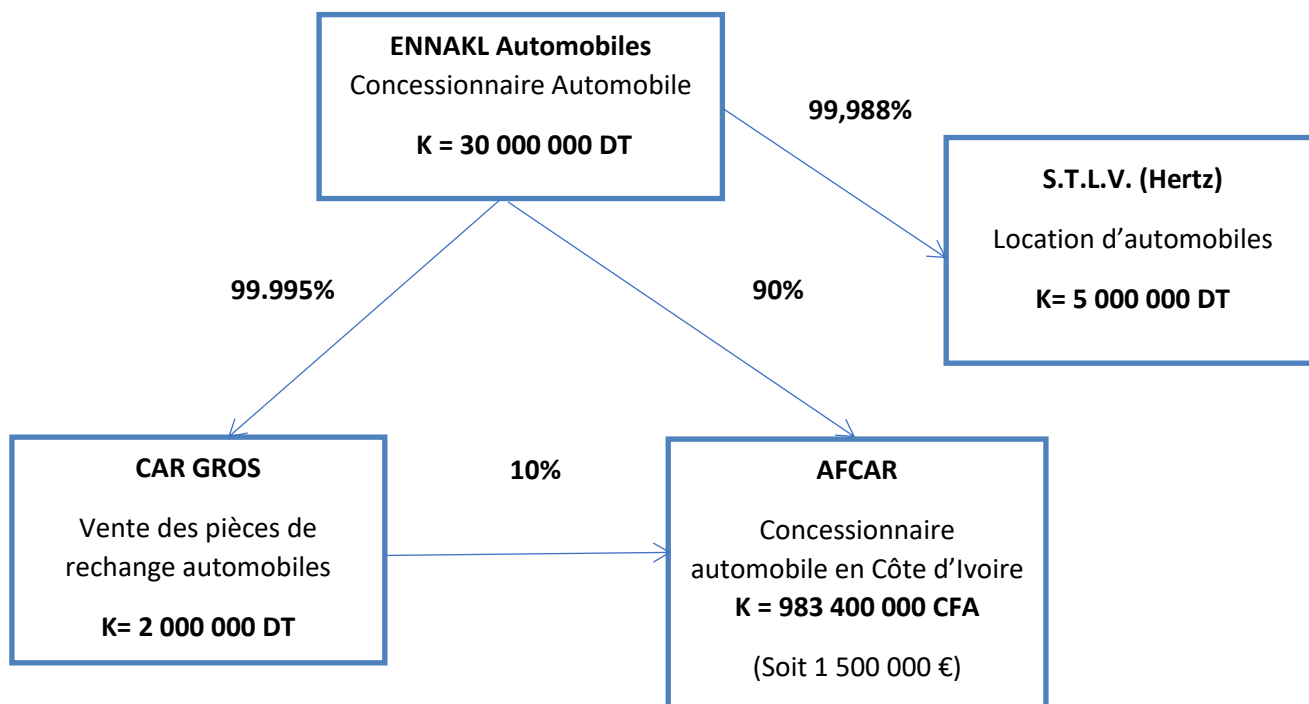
ENNAKL Automobiles
Concessionnaire Automobile

K = 30 000 000 DT

99,988%

S.T.L.V. (Hertz)

Location d’automobiles

K= 5 000 000 DT

99.995%

90%

CAR GROS

Vente des pièces de rechange automobiles

K= 2 000 000 DT

10%

AFCAR

Concessionnaire automobile en Côte d’Ivoire
K = 983 400 000 CFA

(Soit 1 500 000 €)